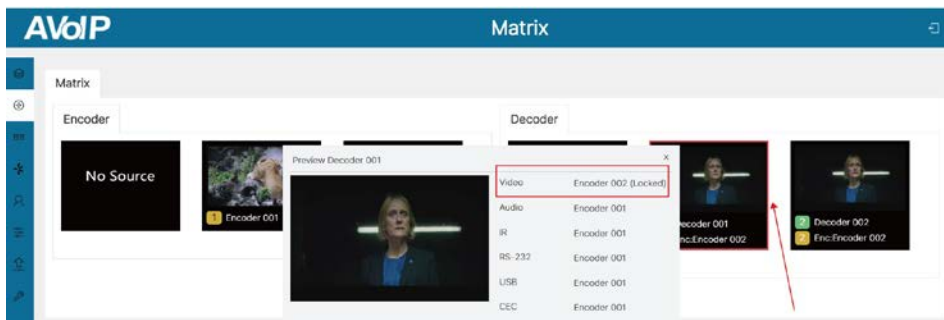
AVoIP

Matrix

Matrix

Encoder

No Source

1 Encoder 001

Decoder

Preview Decoder 001

×

| | |
|---|---|
| Video | Encoder 002 (Locked) |
| Audio | Encoder 001 |
| IR | Encoder 001 |
| RS-232 | Encoder 001 |
| USB | Encoder 001 |
| CEC | Encoder 001 |

ecoder 001
nc:Encoder 002

2 Decoder 002
2 Enc:Encoder 002